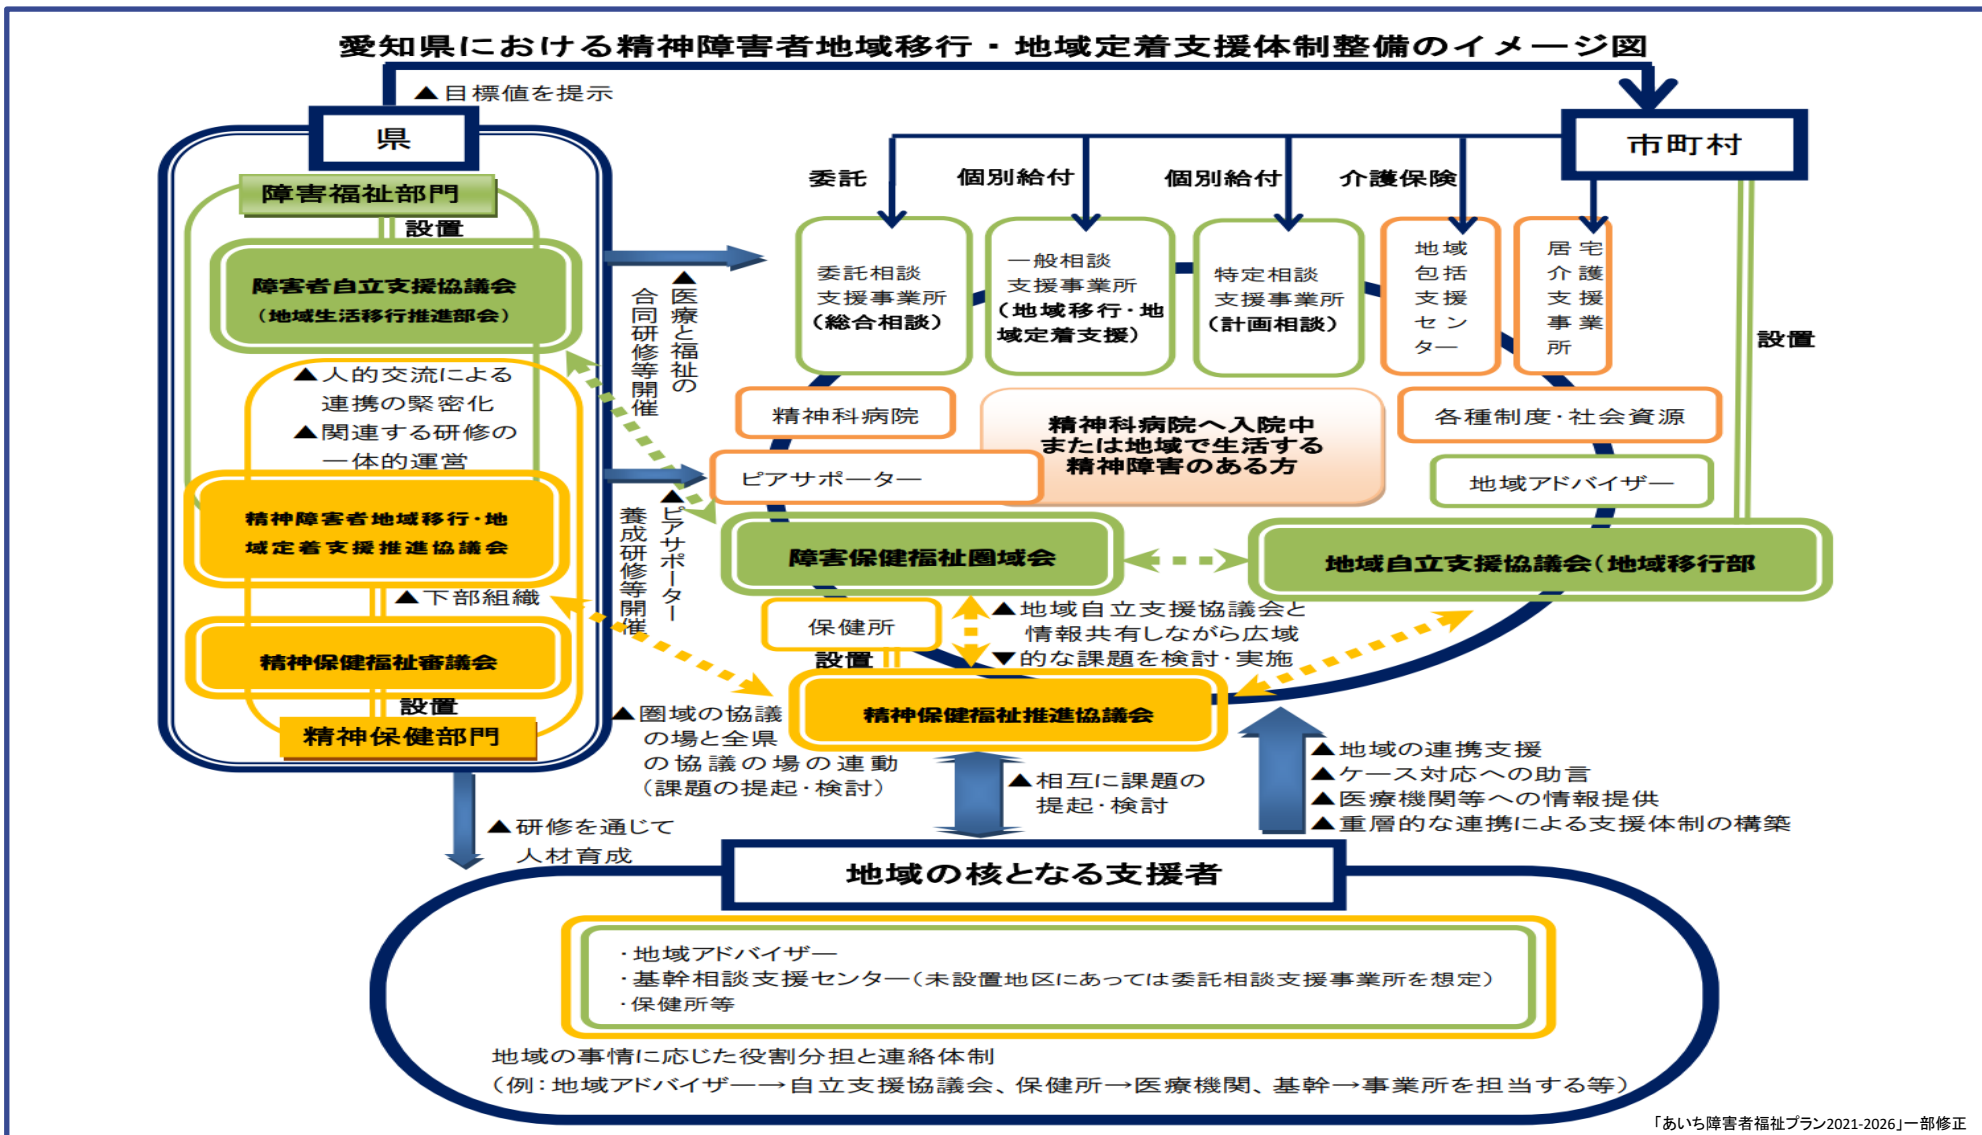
愛知県における精神障害者地域移行・地域定着支援体制整備のイメージ図

▲目標値を提示

県

障害福祉部門

設置

障害者自立支援協議会
（地域生活移行推進部会）

▲人的交流による連携の緊密化
▲関連する研修の一体的運営

精神障害者地域移行・地域定着支援推進協議会

▲下部組織

精神保健福祉審議会

設置

精神保健部門

▲医療と福祉の合同研修等開催

▲ピアサポーター養成研修等開催

市町村

委託
個別給付
個別給付
介護保険

委託相談支援事業所（総合相談）

一般相談支援事業所（地域移行・地域定着支援）

特定相談支援事業所（計画相談）

地域包括支援センター

居宅介護支援事業所

設置

精神科病院

精神科病院へ入院中または地域で生活する精神障害のある方

各種制度・社会資源

ピアサポーター

地域アドバイザー

障害保健福祉圏域会

地域自立支援協議会（地域移行部

保健所

設置

▲地域自立支援協議会と情報共有しながら広域
▼的な課題を検討・実施

精神保健福祉推進協議会

▲圏域の協議の場と全県の協議の場の連動（課題の提起・検討）

▲相互に課題の提起・検討

▲地域の連携支援
▲ケース対応への助言
▲医療機関等への情報提供
▲重層的な連携による支援体制の構築

▲研修を通じて人材育成

地域の核となる支援者

・地域アドバイザー
・基幹相談支援センター（未設置地区にあっては委託相談支援事業所を想定）
・保健所等

地域の事情に応じた役割分担と連絡体制
（例：地域アドバイザー→自立支援協議会、保健所→医療機関、基幹→事業所を担当する等）

「あいち障害者福祉プラン2021-2026」一部修正